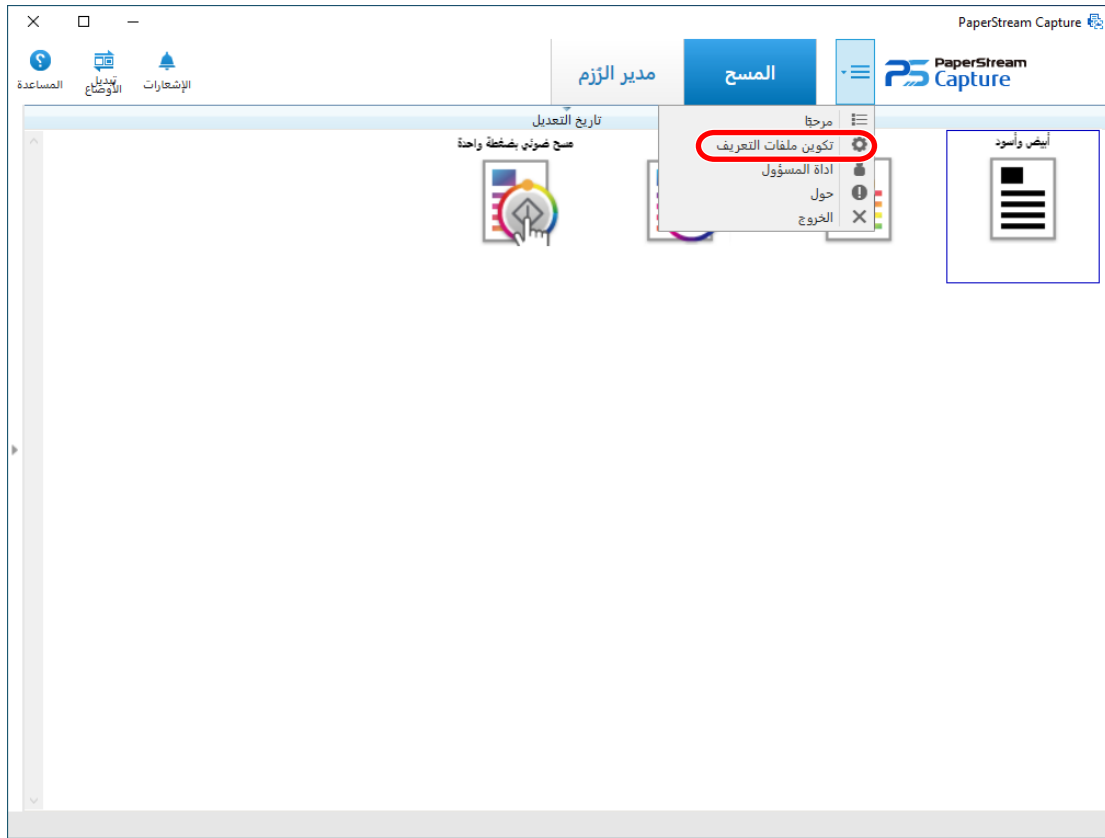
PaperStream Capture

PaperStream Capture

المسح

مدير الرزم

الإشعارات

تبديل الأوضاع

المساعدة

تاريخ التعديل

مرحبًا

تكوين ملفات التعريف

اداة المسؤول

حول

الخروج

أبيض وأسود

مسح ضوئي بضغطة واحدة